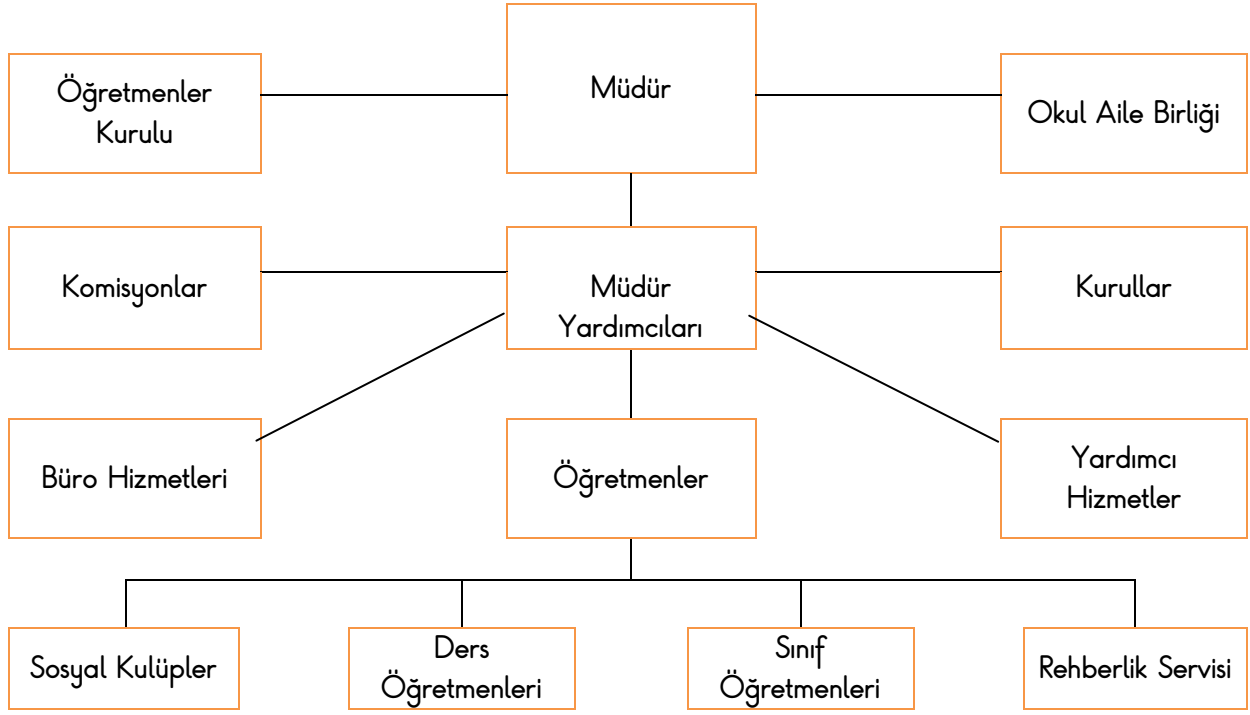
Öğretmenler Kurulu

Müdür

Okul Aile Birliği

Komisyonlar

Müdür Yardımcıları

Kurullar

Büro Hizmetleri

Öğretmenler

Yardımcı Hizmetler

Sosyal Kulüpler

Ders Öğretmenleri

Sınıf Öğretmenleri

Rehberlik Servisi